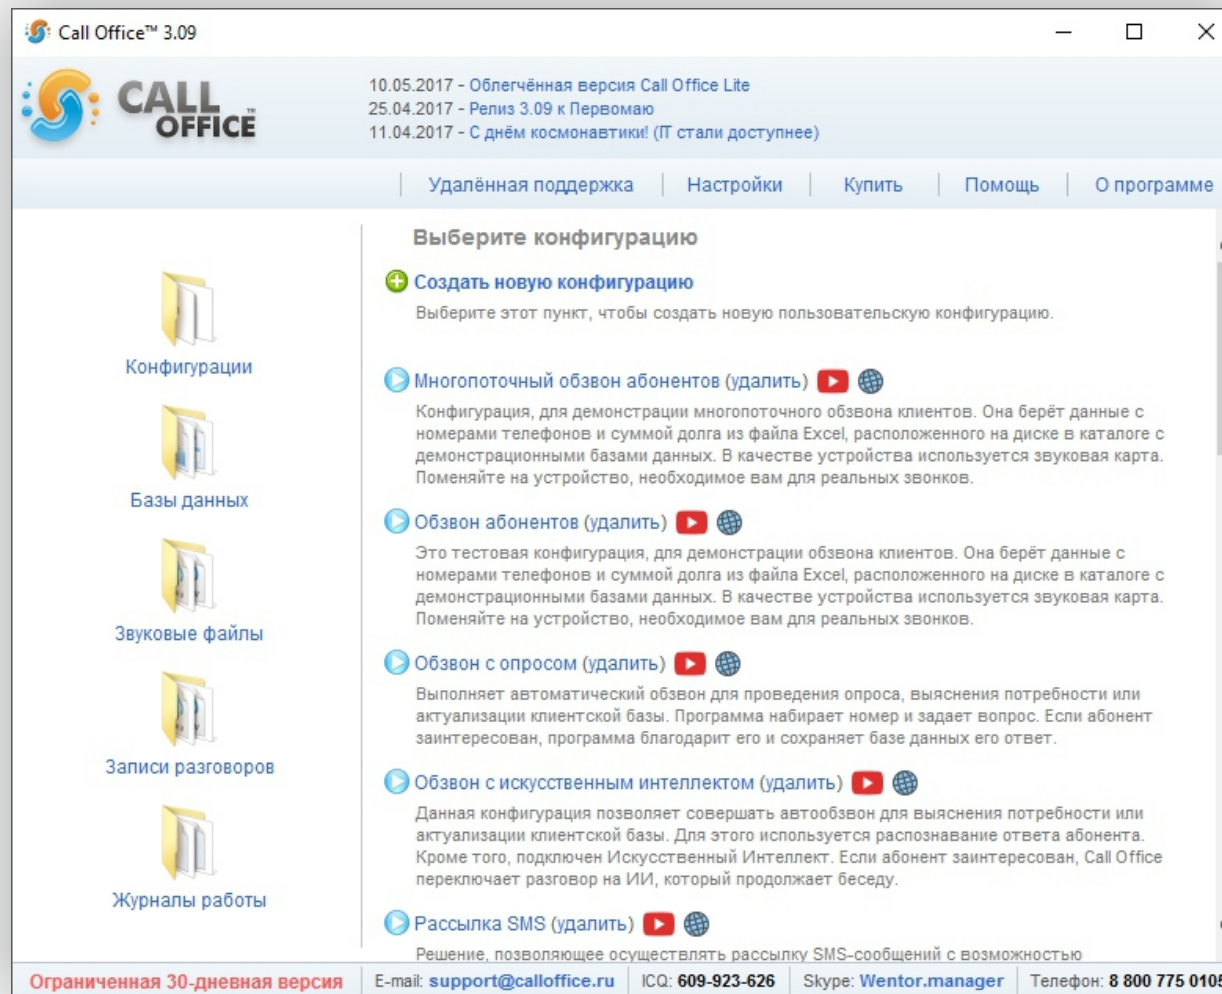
Call Office™ 3.09

CALL OFFICE

10.05.2017 - Облегчённая версия Call Office Lite
25.04.2017 - Релиз 3.09 к Первомаю
11.04.2017 - С днём космонавтики! (IT стали доступнее)

Удалённая поддержка | Настройки | Купить | Помощь | О программе

Конфигурации

Базы данных

Звуковые файлы

Записи разговоров

Журналы работы

Выберите конфигурацию

Создать новую конфигурацию

Выберите этот пункт, чтобы создать новую пользовательскую конфигурацию.

Многопоточный обзвон абонентов (удалить)

Конфигурация, для демонстрации многопоточного обзвона клиентов. Она берёт данные с номерами телефонов и суммой долга из файла Excel, расположенного на диске в каталоге с демонстрационными базами данных. В качестве устройства используется звуковая карта. Поменяйте на устройство, необходимое вам для реальных звонков.

Обзвон абонентов (удалить)

Это тестовая конфигурация, для демонстрации обзвона клиентов. Она берёт данные с номерами телефонов и суммой долга из файла Excel, расположенного на диске в каталоге с демонстрационными базами данных. В качестве устройства используется звуковая карта. Поменяйте на устройство, необходимое вам для реальных звонков.

Обзвон с опросом (удалить)

Выполняет автоматический обзвон для проведения опроса, выяснения потребности или актуализации клиентской базы. Программа набирает номер и задает вопрос. Если абонент заинтересован, программа благодарит его и сохраняет базе данных его ответ.

Обзвон с искусственным интеллектом (удалить)

Данная конфигурация позволяет совершать автообзвон для выяснения потребности или актуализации клиентской базы. Для этого используется распознавание ответа абонента. Кроме того, подключен Искусственный Интеллект. Если абонент заинтересован, Call Office переключает разговор на ИИ, который продолжает беседу.

Рассылка SMS (удалить)

Решение, позволяющее осуществлять рассылку SMS-сообщений с возможностью

Ограниченная 30-дневная версия | E-mail: support@calloffice.ru | ICQ: 609-923-626 | Skype: Wentor.manager | Телефон: 8 800 775 010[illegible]